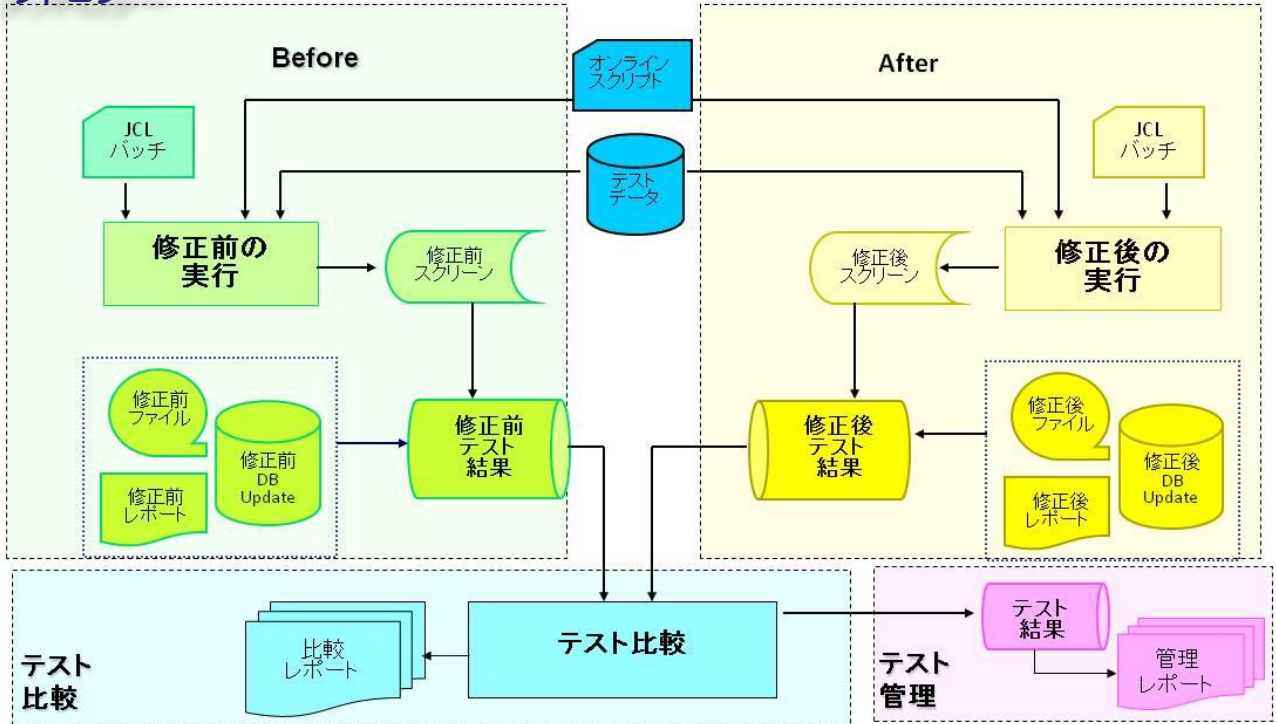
Before

オンライン スクリプト

After

JCL バッチ

テスト データ

JCL バッチ

修正前の 実行

修正前 スクリーン

修正後 スクリーン

修正後の 実行

修正前 ファイル

修正前 DB Update

修正前 レポート

修正前 テスト 結果

修正後 テスト 結果

修正後 ファイル

修正後 DB Update

修正後 レポート

比較 レポート

テスト比較

テスト 結果

管理 レポート

テスト 比較

テスト 管理